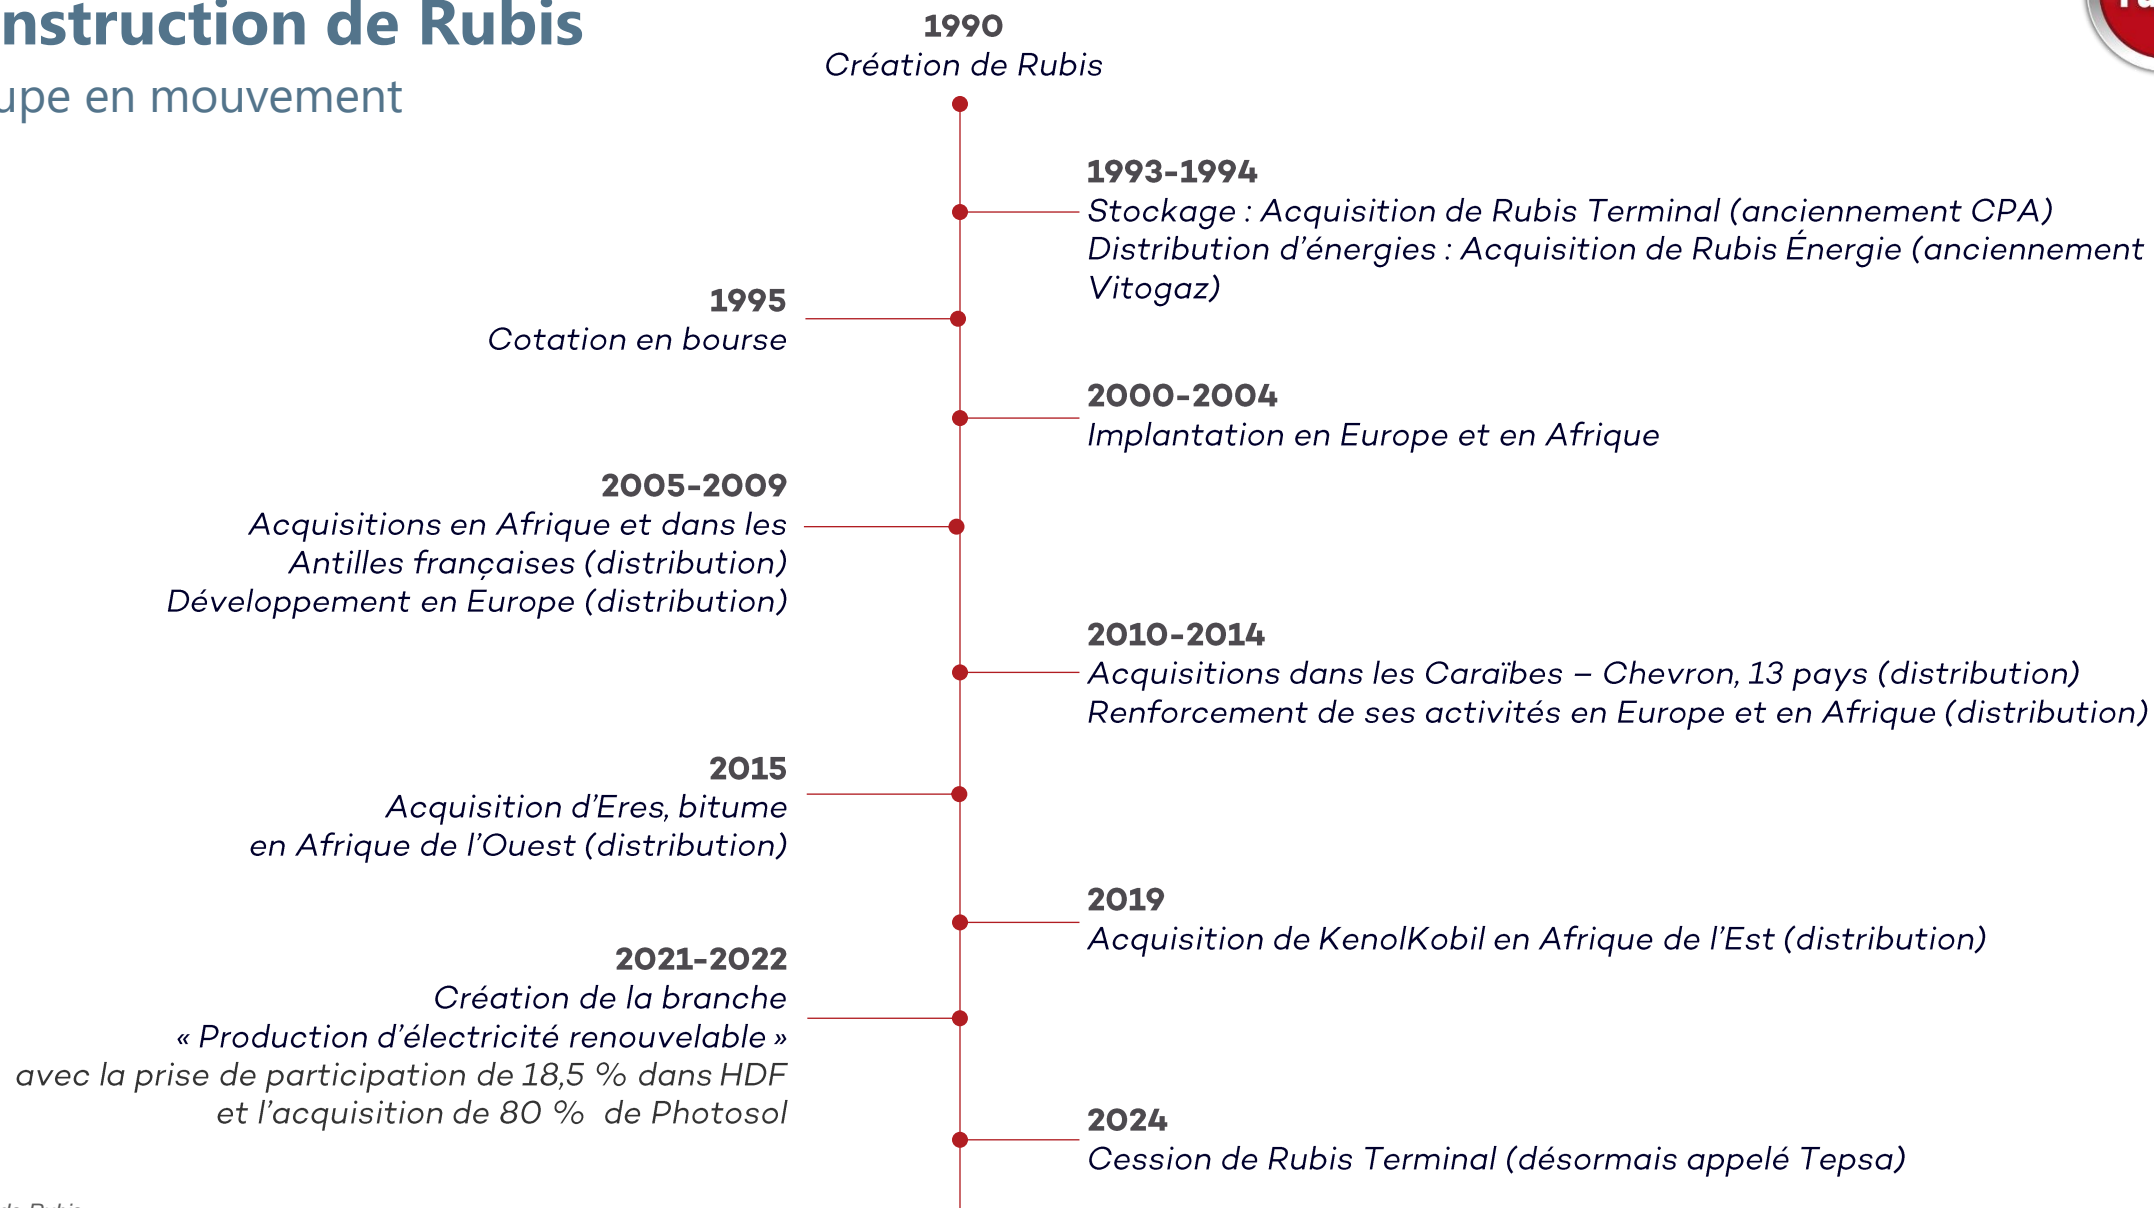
nstruction de Rubis
upe en mouvement

1990
Création de Rubis

1993-1994
Stockage : Acquisition de Rubis Terminal (anciennement CPA)
Distribution d'énergies : Acquisition de Rubis Énergie (anciennement Vitogaz)

1995
Cotation en bourse

2000-2004
Implantation en Europe et en Afrique

2005-2009
Acquisitions en Afrique et dans les Antilles françaises (distribution)
Développement en Europe (distribution)

2010-2014
Acquisitions dans les Caraïbes – Chevron, 13 pays (distribution)
Renforcement de ses activités en Europe et en Afrique (distribution)

2015
Acquisition d'Eres, bitume en Afrique de l'Ouest (distribution)

2019
Acquisition de KenolKobil en Afrique de l'Est (distribution)

2021-2022
Création de la branche « Production d'électricité renouvelable » avec la prise de participation de 18,5 % dans HDF et l'acquisition de 80 % de Photosol

2024
Cession de Rubis Terminal (désormais appelé Tepsa)

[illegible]